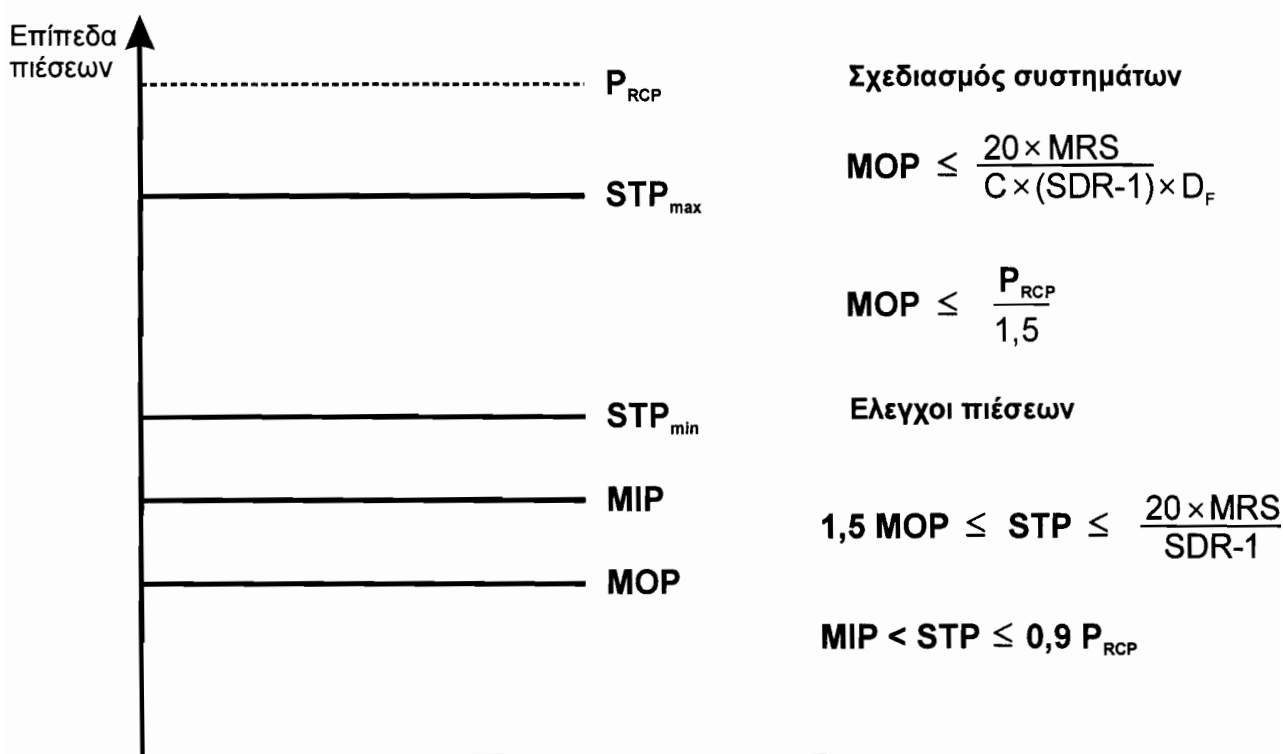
Επίπεδα πιέσεων

$P_{RCP}$

$STP_{max}$

$STP_{min}$

MIP

MOP

Σχεδιασμός συστημάτων

$MOP \leq \frac{20 \times MRS}{C \times (SDR-1) \times D_F}$

$MOP \leq \frac{P_{RCP}}{1,5}$

Ελεγχοι πιέσεων

$1,5\ MOP \leq STP \leq \frac{20 \times MRS}{SDR-1}$

$MIP < STP \leq 0,9\ P_{RCP}$